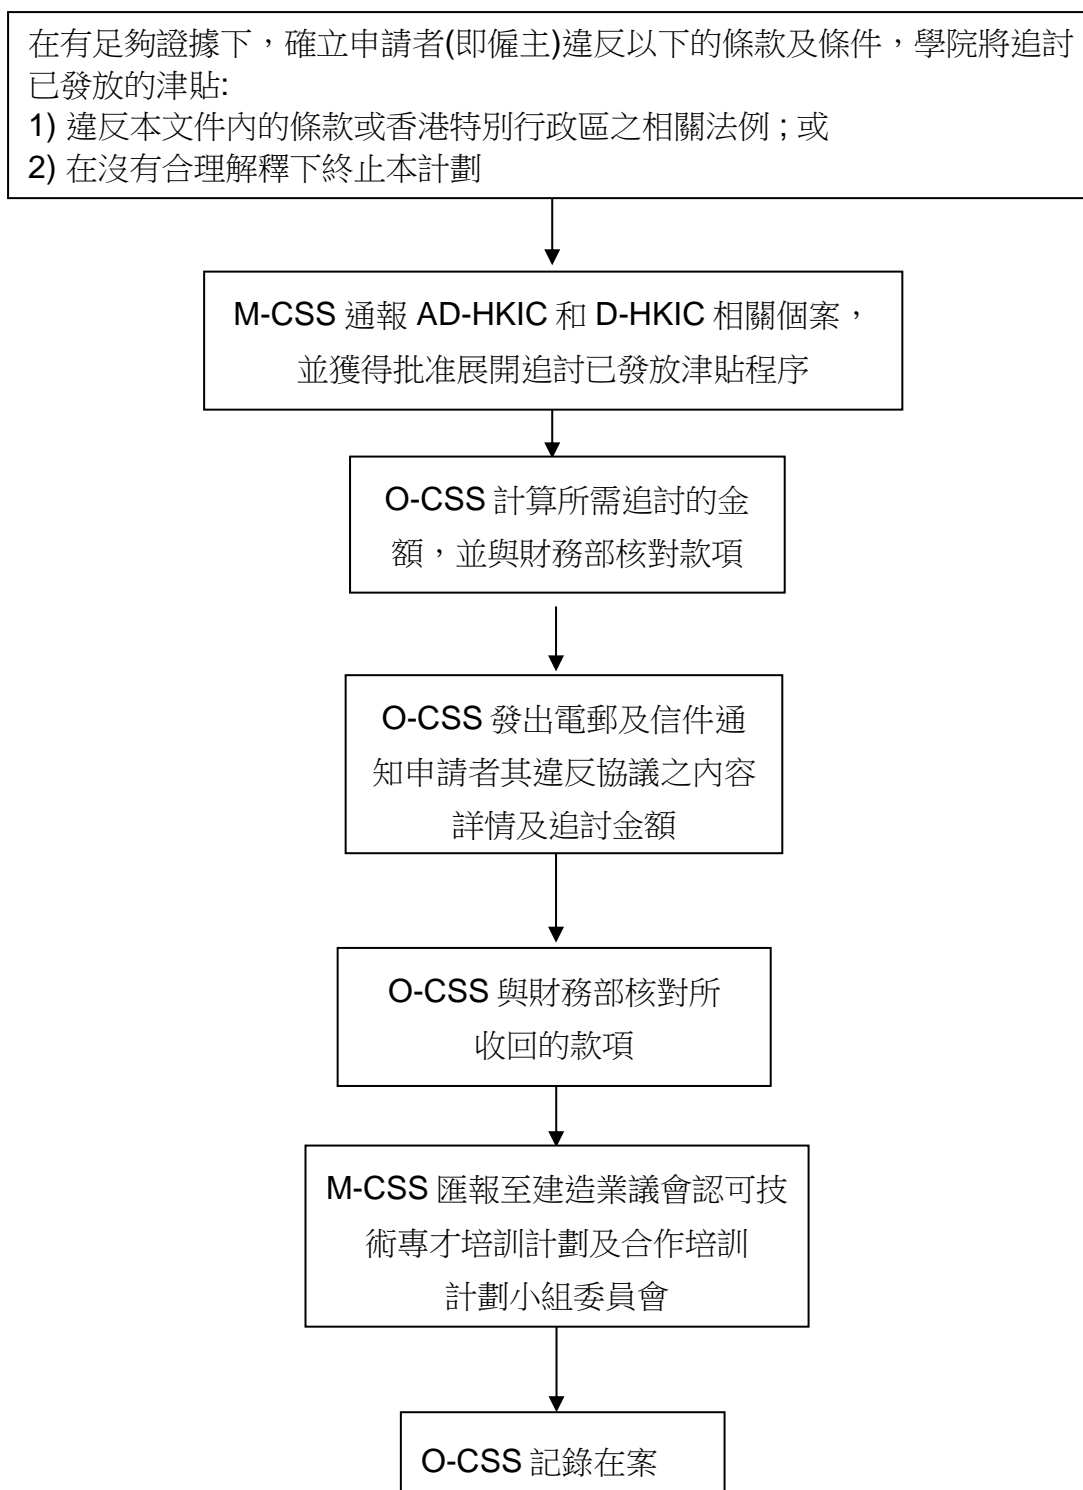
在有足夠證據下，確立申請者(即僱主)違反以下的條款及條件，學院將追討已發放的津貼:
1) 違反本文件內的條款或香港特別行政區之相關法例；或
2) 在沒有合理解釋下終止本計劃

M-CSS 通報 AD-HKIC 和 D-HKIC 相關個案，並獲得批准展開追討已發放津貼程序

O-CSS 計算所需追討的金額，並與財務部核對款項

O-CSS 發出電郵及信件通知申請者其違反協議之內容詳情及追討金額

O-CSS 與財務部核對所收回的款項

M-CSS 匯報至建造業議會認可技術專才培訓計劃及合作培訓計劃小組委員會

O-CSS 記錄在案